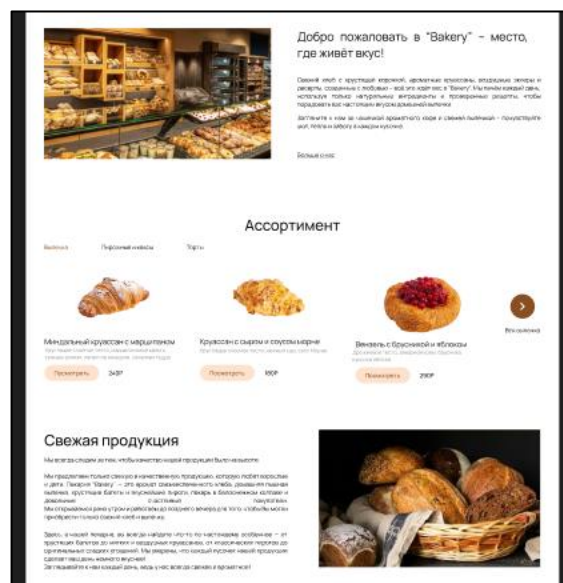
Добро пожаловать в "Bakery" – место, где живёт вкус!

Свежий хлеб с хрустящей корочкой, ароматные круассаны, воздушные эклеры и десерты, созданные с любовью – всё это ждёт вас в "Bakery". Мы печём каждый день, используя только натуральные ингредиенты и проверенные рецепты, чтобы порадовать вас настоящим вкусом домашней выпечки.

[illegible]

Больше о нас

Ассортимент

Выпечка Пирожные и кексы Торты

Миндальный круассан с марципаном
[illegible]
Посмотреть 240Р

Круассан с сыром и соусом марне
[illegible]
Посмотреть 190Р

Вензель с брусникой и яблоком
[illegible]
Посмотреть 290Р

Вся выпечка

Свежая продукция

Мы всегда следим за тем, чтобы качество нашей продукции было на высоте.

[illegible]

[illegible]

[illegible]